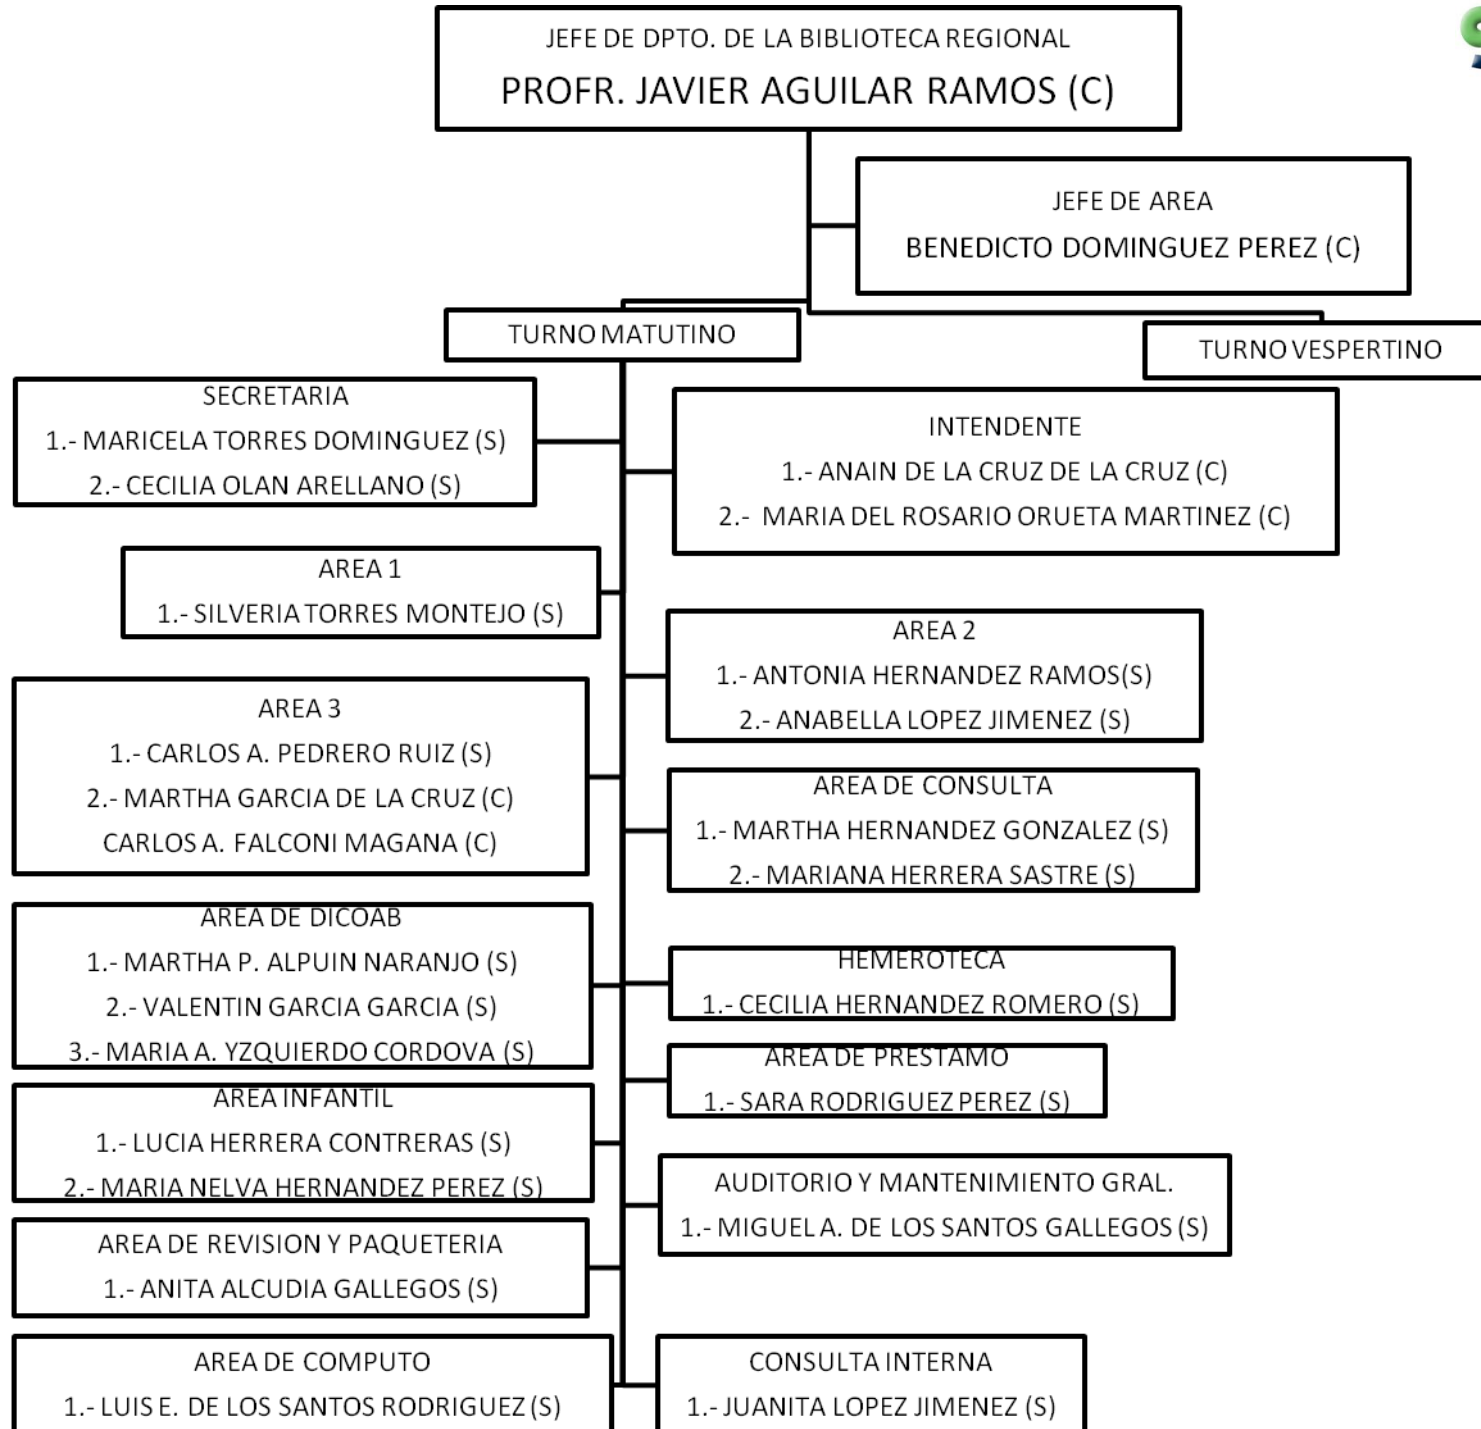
JEFE DE DPTO. DE LA BIBLIOTECA REGIONAL
PROFR. JAVIER AGUILAR RAMOS (C)

JEFE DE AREA
BENEDICTO DOMINGUEZ PEREZ (C)

TURNO MATUTINO

TURNO VESPERTINO

SECRETARIA
1.- MARICELA TORRES DOMINGUEZ (S)
2.- CECILIA OLAN ARELLANO (S)

INTENDENTE
1.- ANAIN DE LA CRUZ DE LA CRUZ (C)
2.- MARIA DEL ROSARIO ORUETA MARTINEZ (C)

AREA 1
1.- SILVERIA TORRES MONTEJO (S)

AREA 2
1.- ANTONIA HERNANDEZ RAMOS(S)
2.- ANABELLA LOPEZ JIMENEZ (S)

AREA 3
1.- CARLOS A. PEDRERO RUIZ (S)
2.- MARTHA GARCIA DE LA CRUZ (C)
CARLOS A. FALCONI MAGANA (C)

AREA DE CONSULTA
1.- MARTHA HERNANDEZ GONZALEZ (S)
2.- MARIANA HERRERA SASTRE (S)

AREA DE DICOAB
1.- MARTHA P. ALPUIN NARANJO (S)
2.- VALENTIN GARCIA GARCIA (S)
3.- MARIA A. YZQUIERDO CORDOVA (S)

HEMEROTECA
1.- CECILIA HERNANDEZ ROMERO (S)

AREA DE PRESTAMO
1.- SARA RODRIGUEZ PEREZ (S)

AREA INFANTIL
1.- LUCIA HERRERA CONTRERAS (S)
2.- MARIA NELVA HERNANDEZ PEREZ (S)

AUDITORIO Y MANTENIMIENTO GRAL.
1.- MIGUEL A. DE LOS SANTOS GALLEGOS (S)

AREA DE REVISION Y PAQUETERIA
1.- ANITA ALCUDIA GALLEGOS (S)

AREA DE COMPUTO
1.- LUIS E. DE LOS SANTOS RODRIGUEZ (S)

CONSULTA INTERNA
1.- JUANITA LOPEZ JIMENEZ (S)